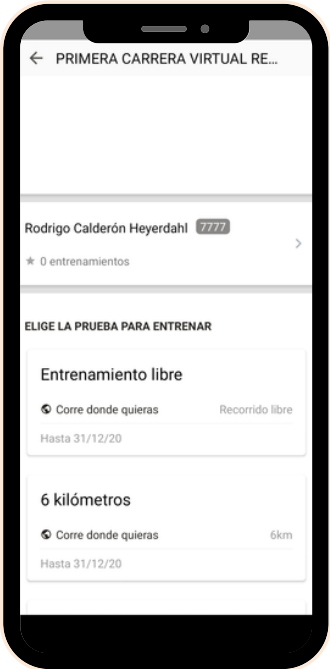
← PRIMERA CARRERA VIRTUAL RE...

Rodrigo Calderón Heyerdahl 7777

★ 0 entrenamientos

ELIGE LA PRUEBA PARA ENTRENAR

Entrenamiento libre

Corre donde quieras

Recorrido libre

Hasta 31/12/20

6 kilómetros

Corre donde quieras

6km

Hasta 31/12/20